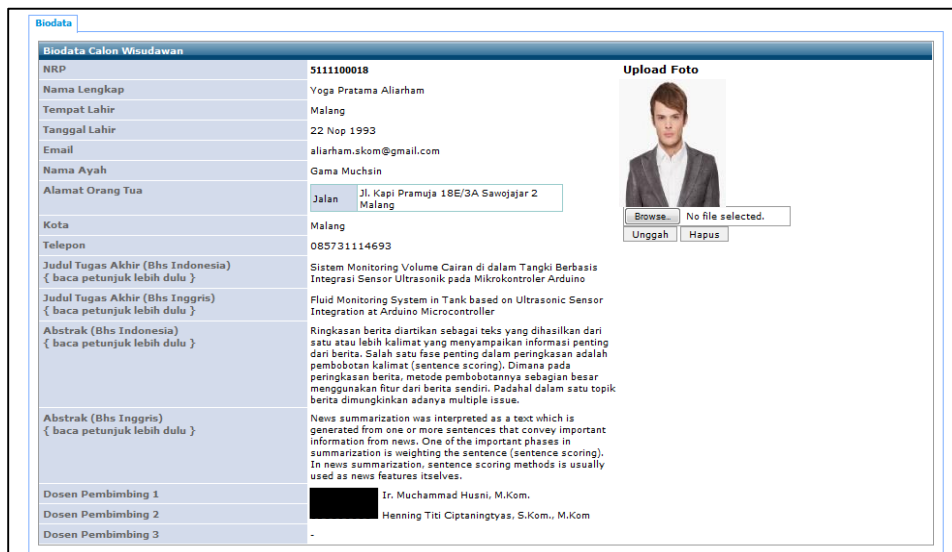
Biodata

Biodata Calon Wisudawan

| | | |
|---|---|---|
| NRP | 5111100018 | Upload Foto |
| Nama Lengkap | Yoga Pratama Aliarham | |
| Tempat Lahir | Malang | |
| Tanggal Lahir | 22 Nop 1993 | |
| Email | aliarham.skom@gmail.com | |
| Nama Ayah | Gama Muchsin | |
| Alamat Orang Tua | Jalan Jl. Kapi Pramuja 18E/3A Sawojajar 2 Malang | Browse... No file selected. |
| Kota | Malang | Unggah Hapus |
| Telepon | 085731114693 | |
| Judul Tugas Akhir (Bhs Indonesia) { baca petunjuk lebih dulu } | Sistem Monitoring Volume Cairan di dalam Tangki Berbasis Integrasi Sensor Ultrasonik pada Mikrokontroler Arduino | |
| Judul Tugas Akhir (Bhs Inggris) { baca petunjuk lebih dulu } | Fluid Monitoring System in Tank based on Ultrasonic Sensor Integration at Arduino Microcontroller | |
| Abstrak (Bhs Indonesia) { baca petunjuk lebih dulu } | Ringkasan berita diartikan sebagai teks yang dihasilkan dari satu atau lebih kalimat yang menyampaikan informasi penting dari berita. Salah satu fase penting dalam peringkasan adalah pembobotan kalimat (sentence scoring). Dimana pada peringkasan berita, metode pembobotannya sebagian besar menggunakan fitur dari berita sendiri. Padahal dalam satu topik berita dimungkinkan adanya multiple issue. | |
| Abstrak (Bhs Inggris) { baca petunjuk lebih dulu } | News summarization was interpreted as a text which is generated from one or more sentences that convey important information from news. One of the important phases in summarization is weighting the sentence (sentence scoring). In news summarization, sentence scoring methods is usually used as news features itselves. | |
| Dosen Pembimbing 1 | Ir. Muchammad Husni, M.Kom. | |
| Dosen Pembimbing 2 | Henning Titi Ciptaningtyas, S.Kom., M.Kom | |
| Dosen Pembimbing 3 | - | |